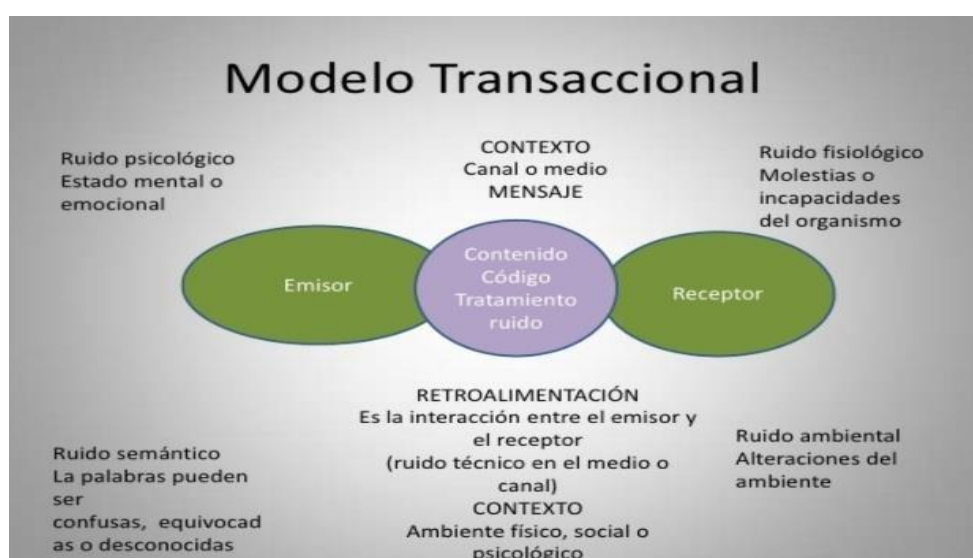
Modelo Transaccional

Ruido psicológico
Estado mental o emocional

CONTEXTO
Canal o medio
MENSAJE

Ruido fisiológico
Molestias o incapacidades del organismo

Emisor

Contenido
Código
Tratamiento
ruido

Receptor

RETROALIMENTACIÓN
Es la interacción entre el emisor y el receptor
(ruido técnico en el medio o canal)
CONTEXTO
Ambiente físico, social o psicológico

Ruido semántico
La palabras pueden ser confusas, equivocad as o desconocidas

Ruido ambiental
Alteraciones del ambiente